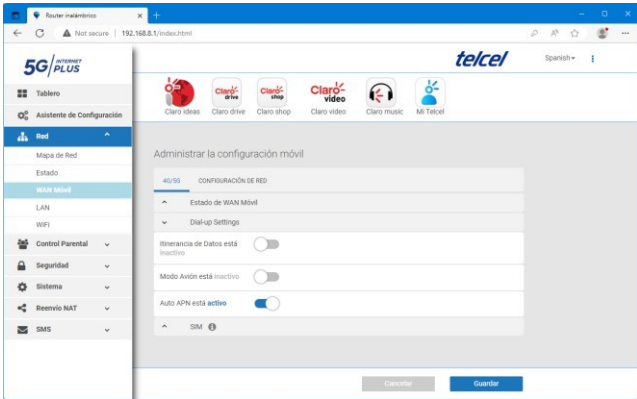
Router inalámbrico

Not secure | 192.168.8.1/index.html

5G INTERNET PLUS

telcel

Spanish

Tablero

Asistente de Configuración

Red

Mapa de Red

Estado

WAN Móvil

LAN

WiFi

Control Parental

Seguridad

Sistema

Reenvío NAT

SMS

Claro ideas

Claro drive

Claro shop

Claro video

Claro music

Mi Telcel

Administrar la configuración móvil

4G/5G

CONFIGURACIÓN DE RED

Estado de WAN Móvil

Dial-up Settings

Itinerancia de Datos está inactivo

Modo Avión está inactivo

Auto APN está activo

SIM

Cancelar

Guardar